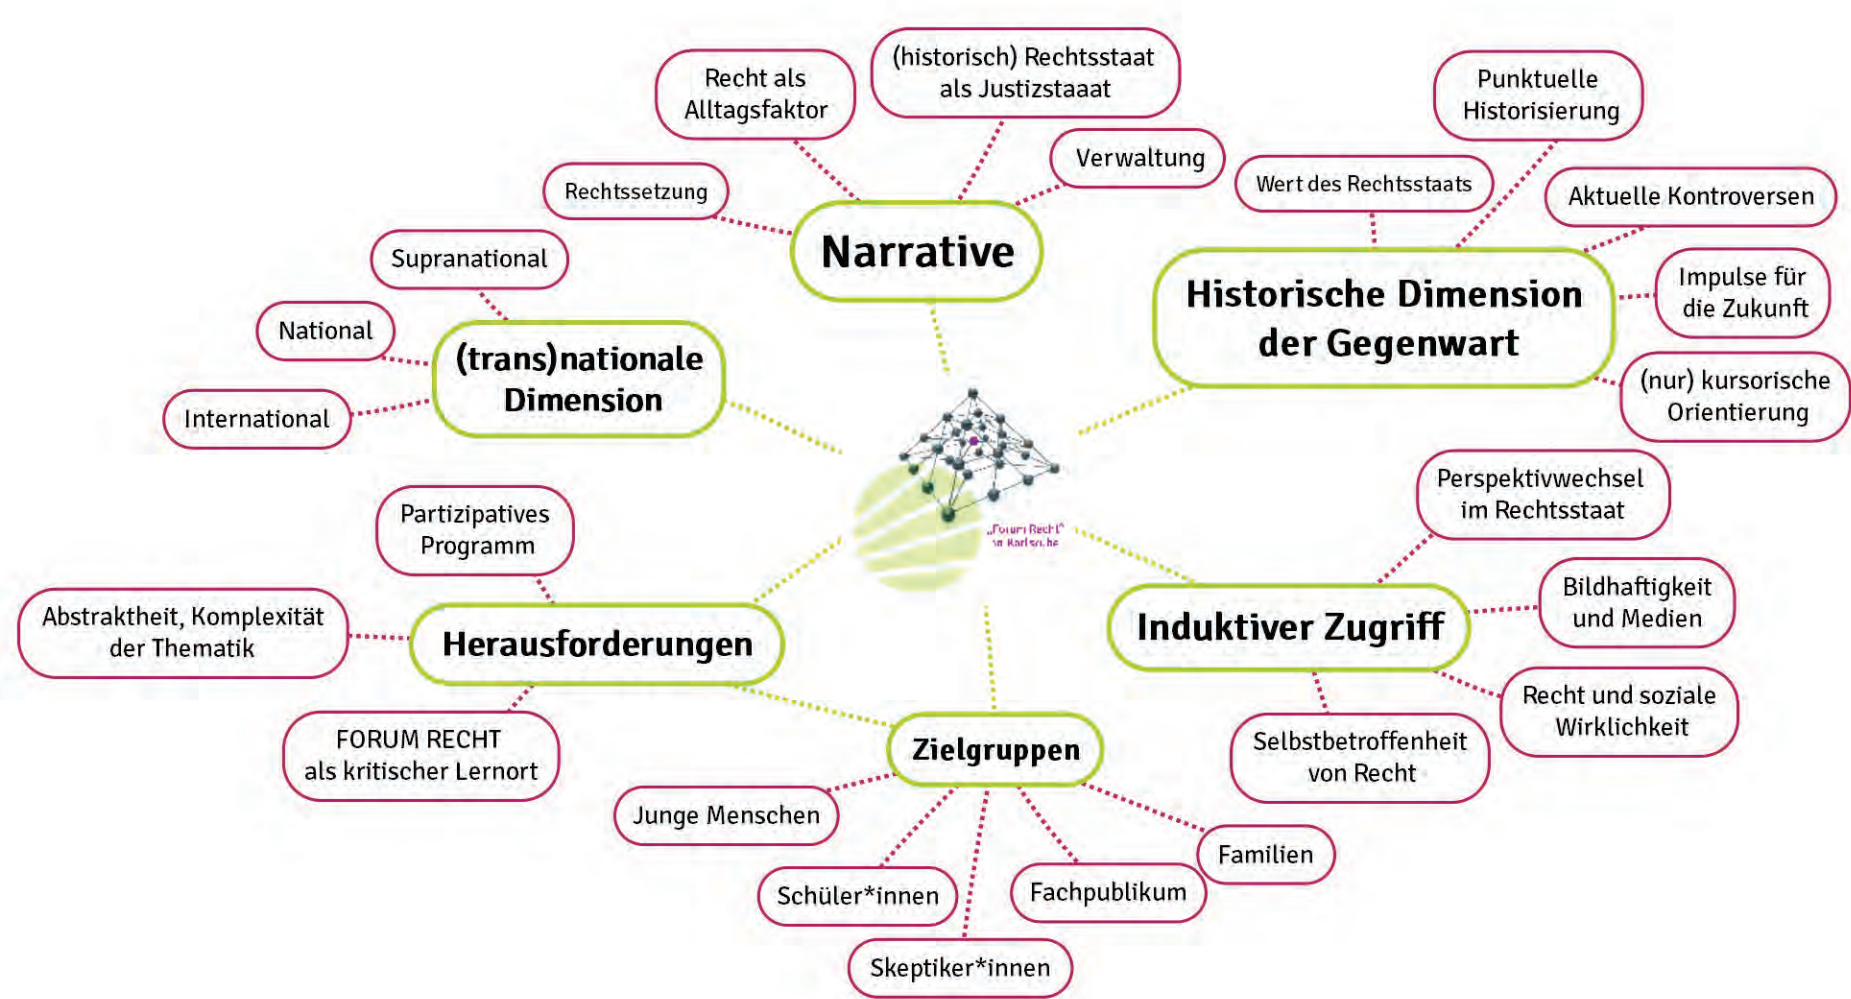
Recht als Alltagsfaktor

(historisch) Rechtsstaat als Justizstaaat

Verwaltung

Rechtssetzung

Narrative

Punktuelle Historisierung

Wert des Rechtsstaats

Aktuelle Kontroversen

Historische Dimension der Gegenwart

Impulse für die Zukunft

(nur) kursorische Orientierung

Supranational

National

(trans)nationale Dimension

International

„Forum Recht" in Karlsruhe

Perspektivwechsel im Rechtsstaat

Partizipatives Programm

Bildhaftigkeit und Medien

Abstraktheit, Komplexität der Thematik

Herausforderungen

Induktiver Zugriff

Recht und soziale Wirklichkeit

FORUM RECHT als kritischer Lernort

Zielgruppen

Selbstbetroffenheit von Recht

Junge Menschen

Familien

Schüler*innen

Fachpublikum

Skeptiker*innen